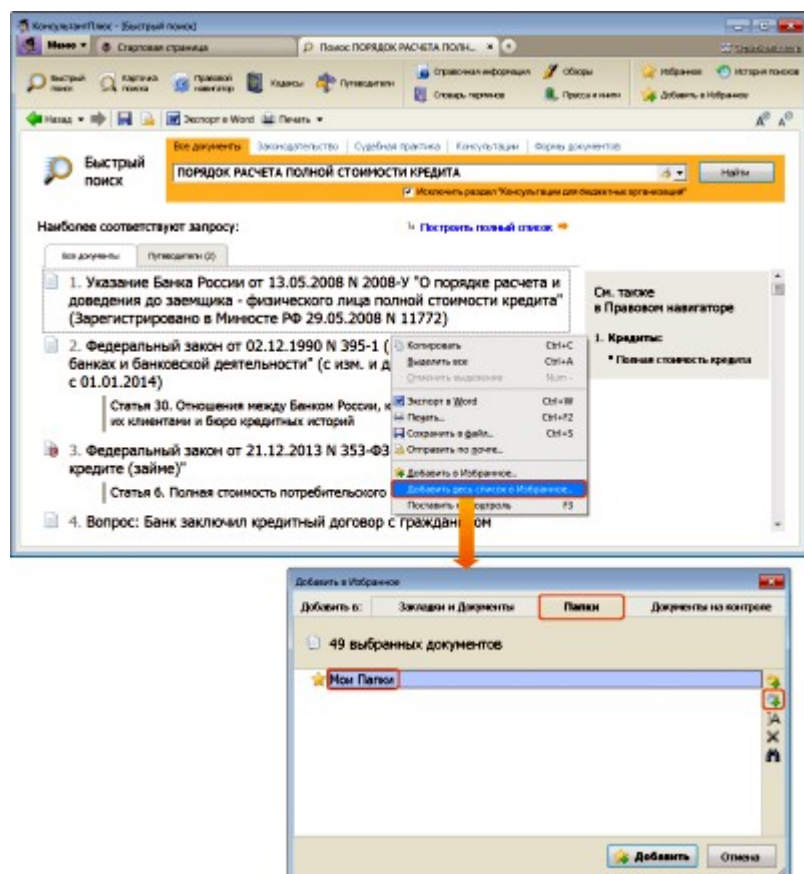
КонсультантПлюс - [Быстрый поиск]

Меню | Стартовая страница | Поиск: ПОРЯДОК РАСЧЕТА ПОЛН...

Быстрый поиск | Карточка поиска | Правовой навигатор | Кодексы | Путеводители | Справочная информация | Словарь терминов | Обзоры | Пресса и книги | Избранное | Добавить в Избранное | История поиска

Назад | Экспорт в Word | Печать

Быстрый поиск

Все документы | Законодательство | Судебная практика | Консультации | Формы документов

ПОРЯДОК РАСЧЕТА ПОЛНОЙ СТОИМОСТИ КРЕДИТА

Найти

Исключить раздел "Консультации для бюджетных организаций"

Наиболее соответствуют запросу:

Построить полный список

Все документы | Путеводители (2)

1. Указание Банка России от 13.05.2008 N 2008-У "О порядке расчета и доведения до заемщика - физического лица полной стоимости кредита" (Зарегистрировано в Минюсте РФ 29.05.2008 N 11772)

2. Федеральный закон от 02.12.1990 N 395-1 ( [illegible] банках и банковской деятельности" (с изм. и д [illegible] с 01.01.2014)

Статья 30. Отношения между Банком России, к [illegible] их клиентами и бюро кредитных историй

3. Федеральный закон от 21.12.2013 N 353-ФЗ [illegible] кредите (займе)"

Статья 6. Полная стоимость потребительского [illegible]

4. Вопрос: Банк заключил кредитный договор с граждан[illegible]ом

Копировать Ctrl+C
Выделить все Ctrl+A
Отменить выделение Num -
Экспорт в Word Ctrl+W
Печать... Ctrl+F2
Сохранить в файл... Ctrl+S
Отправить по почте...
Добавить в Избранное...
Добавить весь список в Избранное...
Поставить на контроль F3

См. также в Правовом навигаторе

1. Кредиты:
• Полная стоимость кредита

Добавить в Избранное

Добавить в: | Закладки и Документы | Папки | Документы на контроле

49 выбранных документов

Мои Папки

Добавить | Отмена